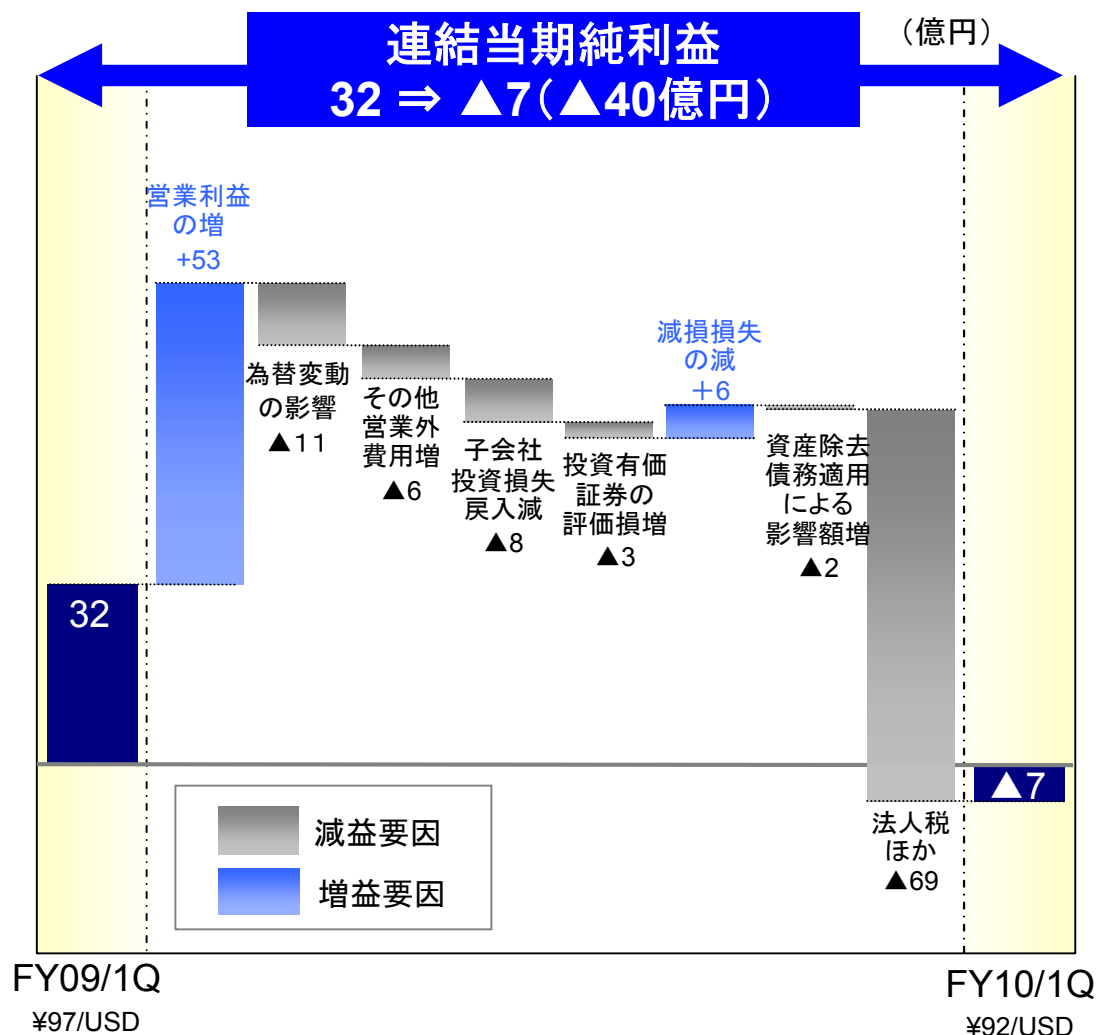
連結当期純利益
32 ⇒ ▲7（▲40億円）

（億円）

営業利益の増
+53

為替変動の影響
▲11

その他営業外費用増
▲6

子会社投資損失戻入減
▲8

投資有価証券の評価損増
▲3

減損損失の減
+6

資産除去債務適用による影響額増
▲2

法人税ほか
▲69

32

▲7

減益要因
増益要因

FY09/1Q
¥97/USD

FY10/1Q
¥92/USD